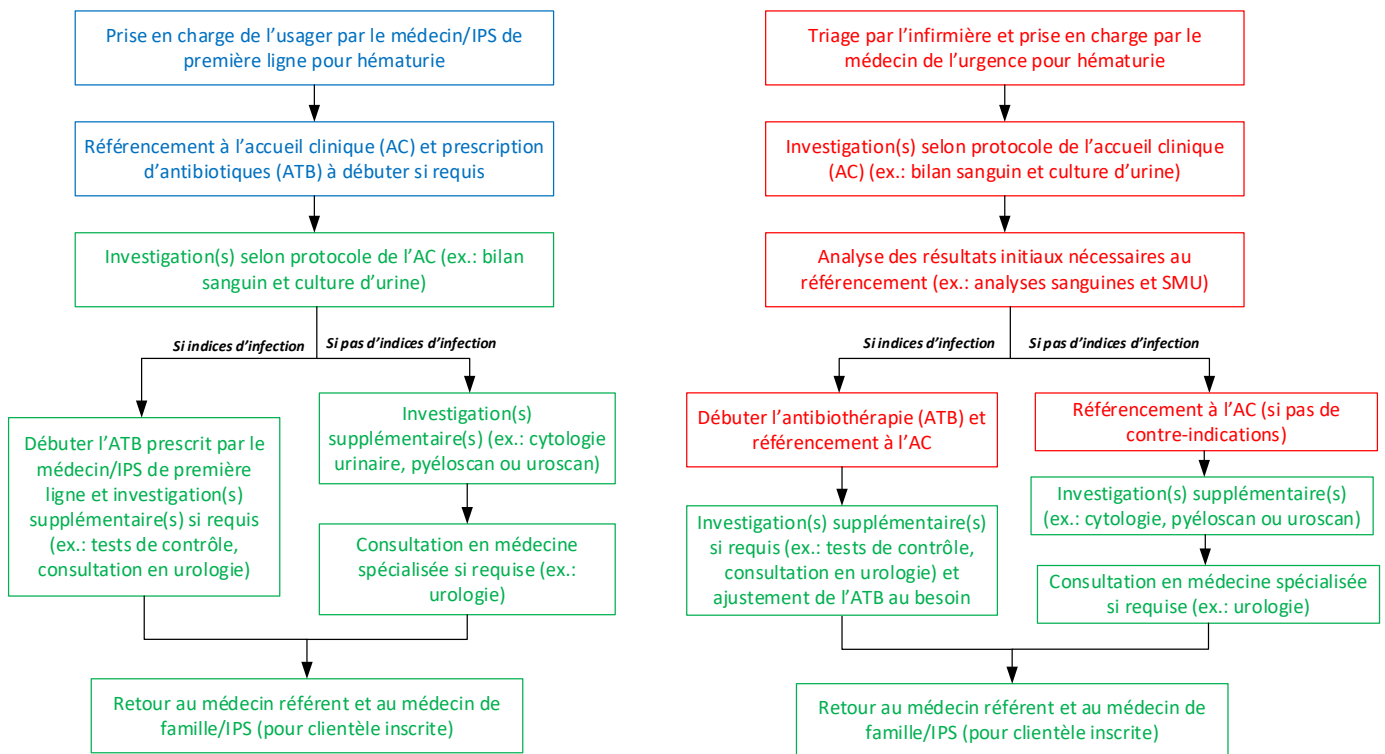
Prise en charge de l'usager par le médecin/IPS de première ligne pour hématurie

Référencement à l'accueil clinique (AC) et prescription d'antibiotiques (ATB) à débuter si requis

Investigation(s) selon protocole de l'AC (ex.: bilan sanguin et culture d'urine)

Si indices d'infection

Si pas d'indices d'infection

Débuter l'ATB prescrit par le médecin/IPS de première ligne et investigation(s) supplémentaire(s) si requis (ex.: tests de contrôle, consultation en urologie)

Investigation(s) supplémentaire(s) (ex.: cytologie urinaire, pyéloscan ou uroscan)

Consultation en médecine spécialisée si requise (ex.: urologie)

Retour au médecin référent et au médecin de famille/IPS (pour clientèle inscrite)

Triage par l'infirmière et prise en charge par le médecin de l'urgence pour hématurie

Investigation(s) selon protocole de l'accueil clinique (AC) (ex.: bilan sanguin et culture d'urine)

Analyse des résultats initiaux nécessaires au référencement (ex.: analyses sanguines et SMU)

Si indices d'infection

Si pas d'indices d'infection

Débuter l'antibiothérapie (ATB) et référencement à l'AC

Référencement à l'AC (si pas de contre-indications)

Investigation(s) supplémentaire(s) si requis (ex.: tests de contrôle, consultation en urologie) et ajustement de l'ATB au besoin

Investigation(s) supplémentaire(s) (ex.: cytologie, pyéloscan ou uroscan)

Consultation en médecine spécialisée si requise (ex.: urologie)

Retour au médecin référent et au médecin de famille/IPS (pour clientèle inscrite)